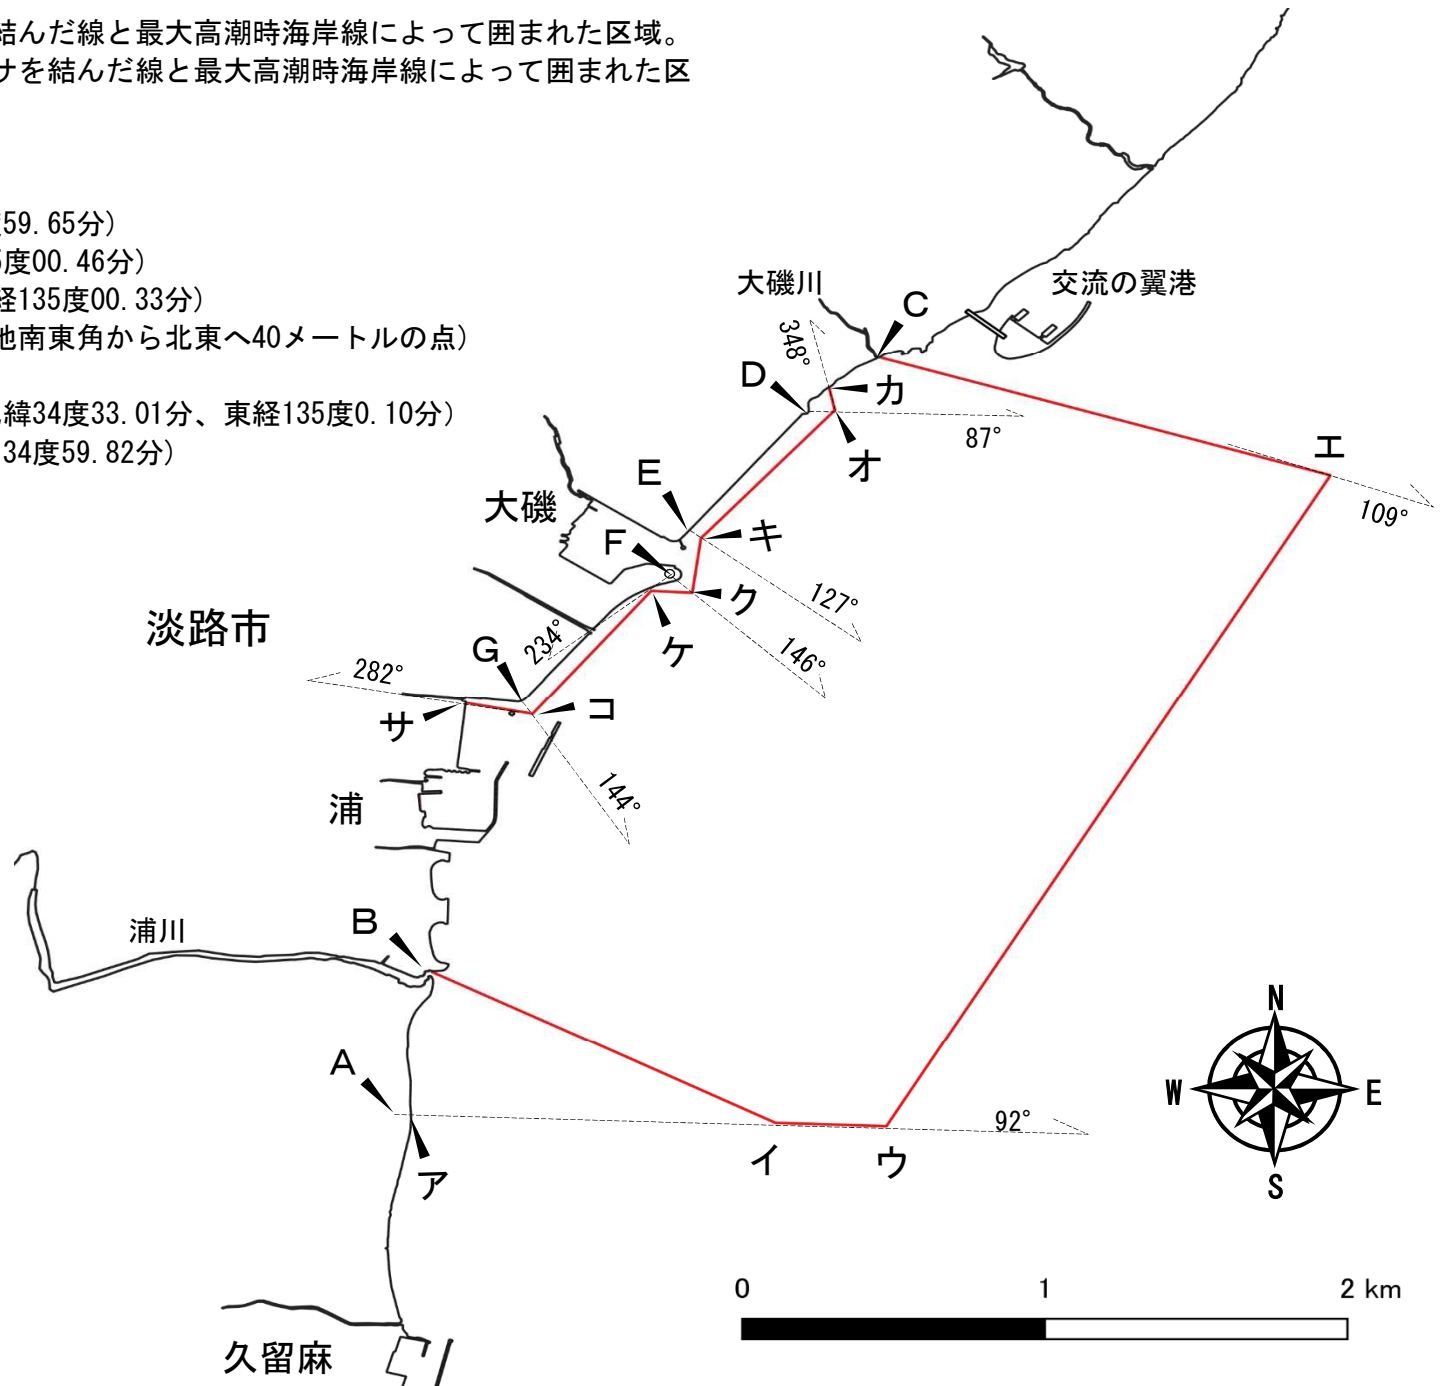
結んだ線と最大高潮時海岸線によって囲まれた区域。
ナを結んだ線と最大高潮時海岸線によって囲まれた区

59. 65分)
5度00. 46分)
経135度00. 33分)
池南東角から北東へ40メートルの点)

緯34度33. 01分、東経135度0. 10分)
34度59. 82分)

大磯川
C
交流の翼港
348°
D
カ
87°
オ
エ
109°
E
大磯
キ
F
127°
ク
淡路市
234°
G
ケ
146°
282°
コ
サ
144°
浦
B
浦川
A
92°
イ
ウ
ア
N
W
E
S
0
1
2 km
久留麻